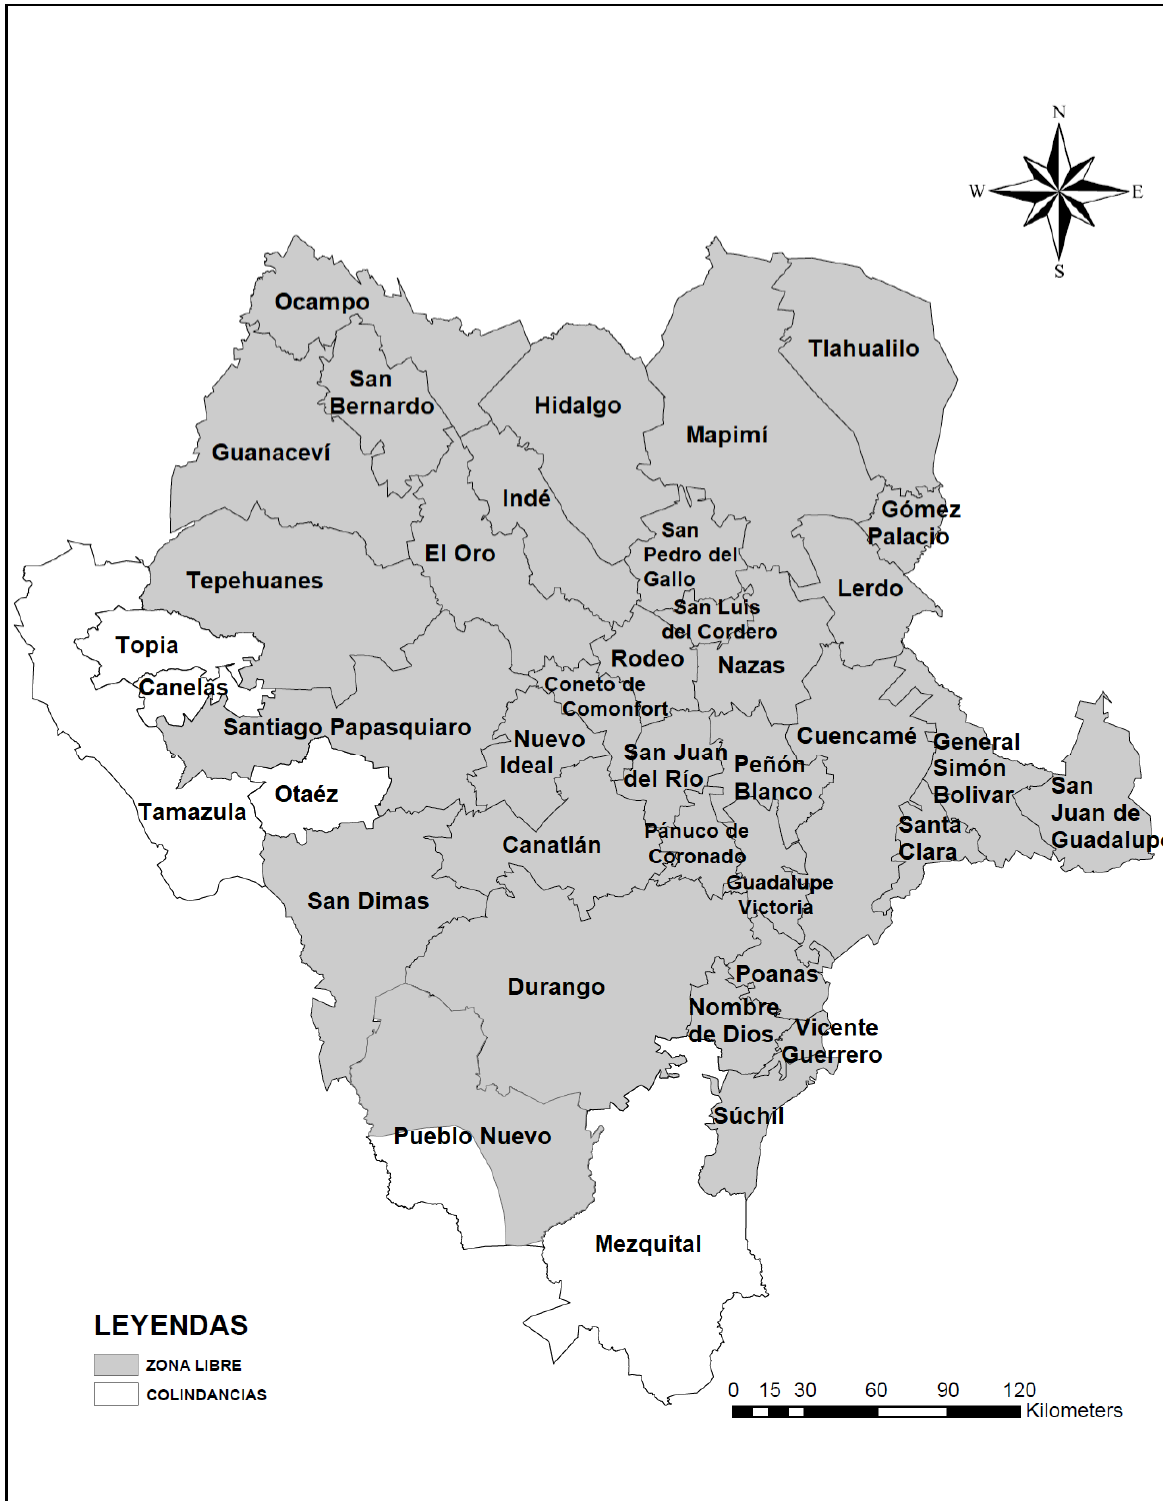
N
W
E
S

Ocampo
Tlahualilo
San Bernardo
Hidalgo
Mapimí
Guanaceví
Indé
Gómez Palacio
San Pedro del Gallo
El Oro
Tepehuanes
Lerdo
San Luis del Cordero
Topia
Rodeo
Nazas
Canelas
Coneto de Comonfort
Santiago Papasquiaro
Nuevo Ideal
Cuencamé
General Simón Bolivar
San Juan del Río
Peñón Blanco
San Juan de Guadalupe
Tamazula
Otaéz
Santa Clara
Pánuco de Coronado
Canatlán
Guadalupe Victoria
San Dimas
Poanas
Durango
Nombre de Dios
Vicente Guerrero
Súchil
Pueblo Nuevo
Mezquital

LEYENDAS
ZONA LIBRE
COLINDANCIAS

0 15 30 60 90 120
Kilometers